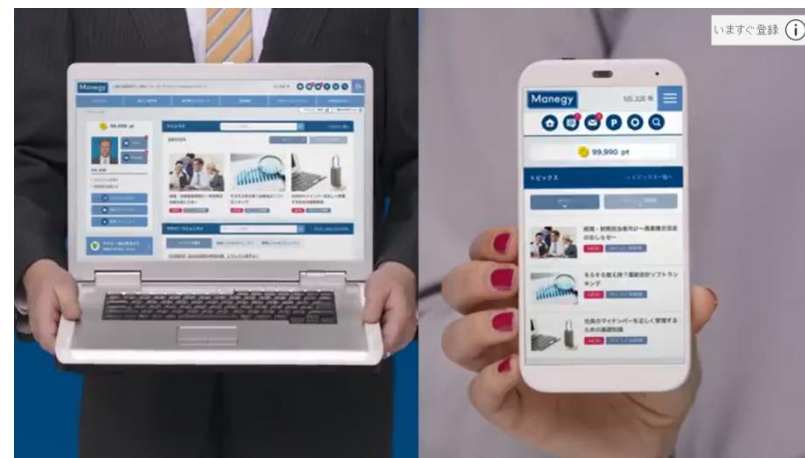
いますぐ登録 ⓘ

Manegy

99,990 pt

Manegy

99,990 pt

トピックス

経理・財務担当者向け一易算難支援のおしらせ

モスキを超え終了業務効率ソフトランキング

社員のマイナンバーを正しく管理するための基礎知識